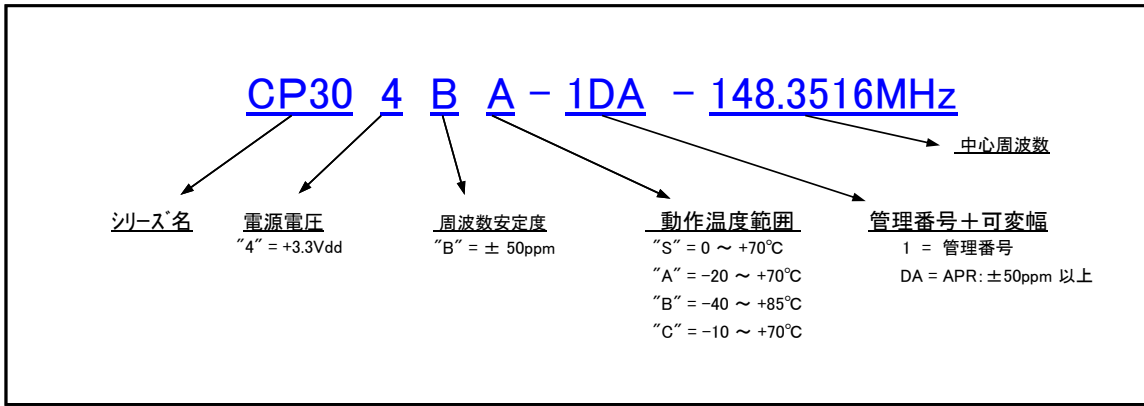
CP30 4 B A - 1DA - 148.3516MHz

中心周波数

シリーズ名

電源電圧
"4" = +3.3Vdd

周波数安定度
"B" = ± 50ppm

動作温度範囲
"S" = 0 ～ +70℃
"A" = -20 ～ +70℃
"B" = -40 ～ +85℃
"C" = -10 ～ +70℃

管理番号＋可変幅
1 = 管理番号
DA = APR: ±50ppm 以上